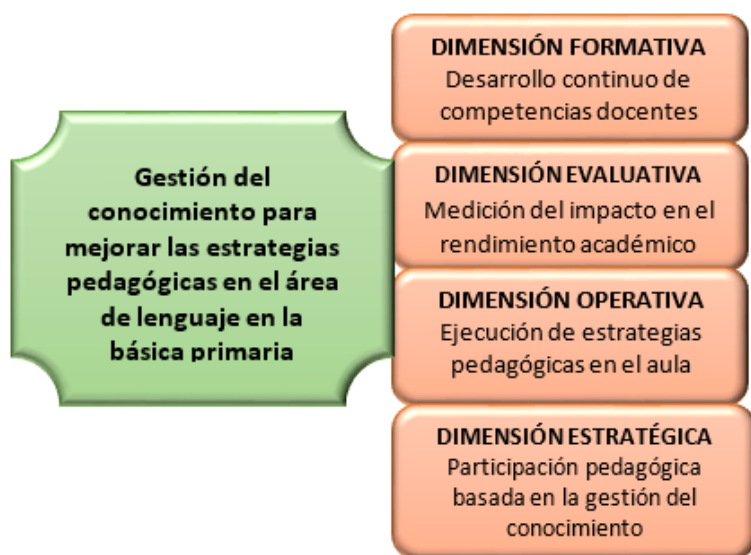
Gestión del conocimiento para mejorar las estrategias pedagógicas en el área de lenguaje en la básica primaria

DIMENSIÓN FORMATIVA
Desarrollo continuo de competencias docentes

DIMENSIÓN EVALUATIVA
Medición del impacto en el rendimiento académico

DIMENSIÓN OPERATIVA
Ejecución de estrategias pedagógicas en el aula

DIMENSIÓN ESTRATÉGICA
Participación pedagógica basada en la gestión del conocimiento